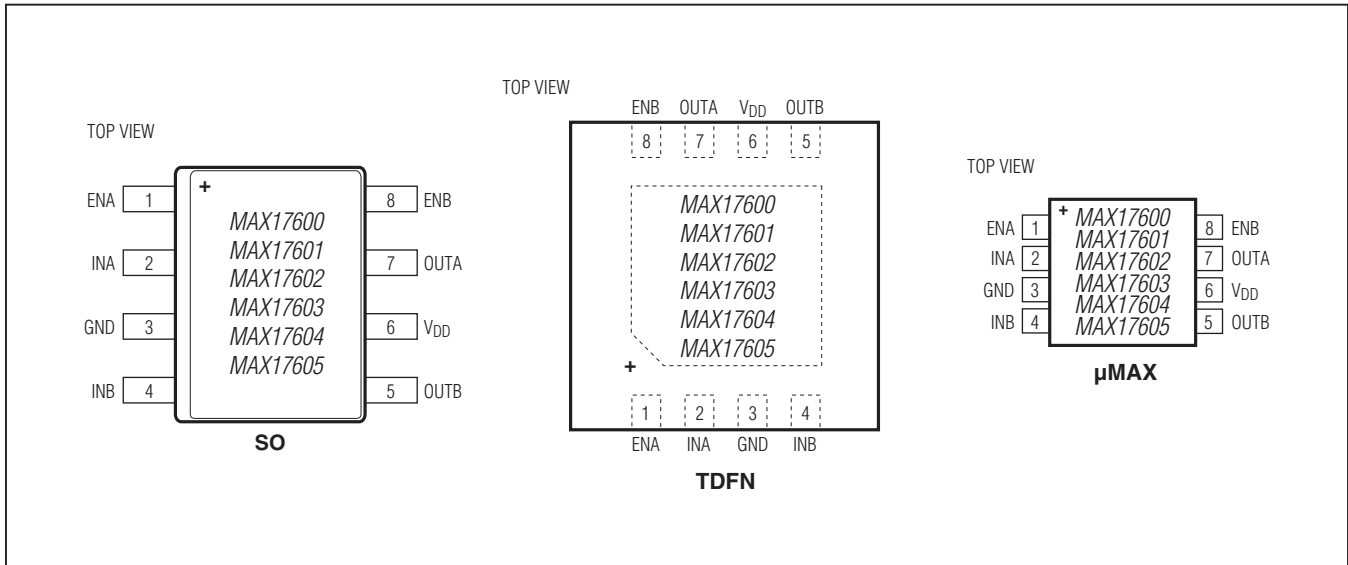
TOP VIEW

ENA 1
INA 2
GND 3
INB 4

+
MAX17600
MAX17601
MAX17602
MAX17603
MAX17604
MAX17605

8 ENB
7 OUTA
6 $V_{DD}$
5 OUTB

SO

TOP VIEW

ENB OUTA $V_{DD}$ OUTB
8 7 6 5

MAX17600
MAX17601
MAX17602
MAX17603
MAX17604
MAX17605

+

1 2 3 4
ENA INA GND INB

TDFN

TOP VIEW

ENA 1
INA 2
GND 3
INB 4

+
MAX17600
MAX17601
MAX17602
MAX17603
MAX17604
MAX17605

8 ENB
7 OUTA
6 $V_{DD}$
5 OUTB

µMAX